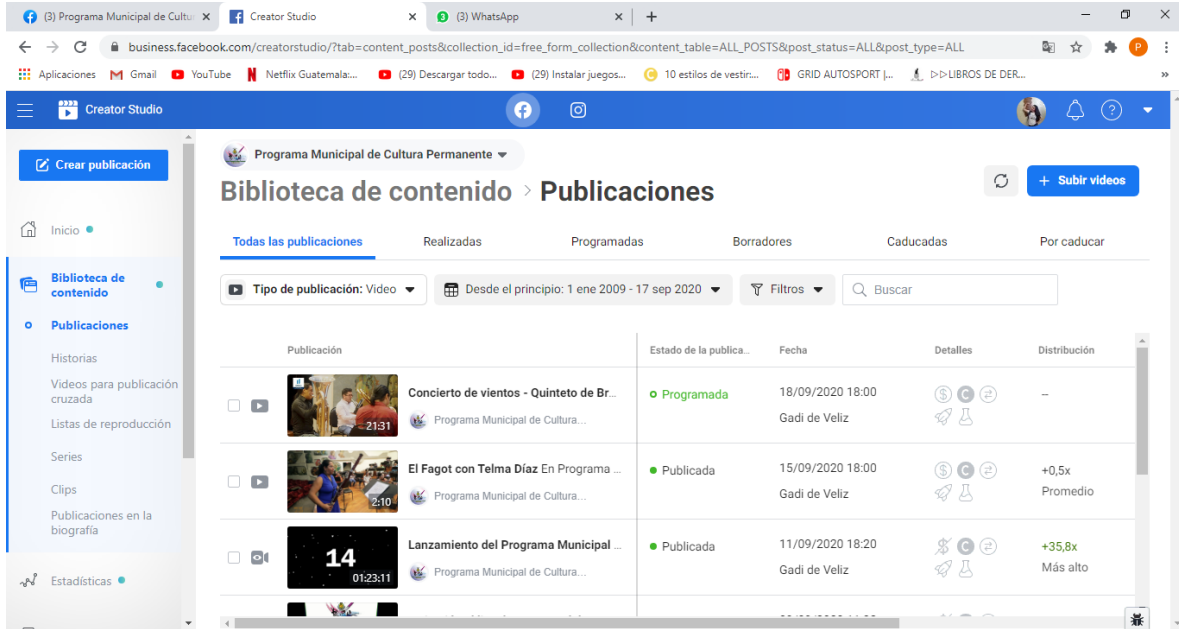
(3) Programa Municipal de Cultu ×
Creator Studio ×
(3) WhatsApp ×
+

business.facebook.com/creatorstudio/?tab=content_posts&collection_id=free_form_collection&content_table=ALL_POSTS&post_status=ALL&post_type=ALL

Aplicaciones  Gmail  YouTube  Netflix Guatemala:...  (29) Descargar todo...  (29) Instalar juegos...  10 estilos de vestir:...  GRID AUTOSPORT |...  ▷▷LIBROS DE DER...

Creator Studio

Crear publicación

Inicio

Biblioteca de contenido

Publicaciones

Historias

Videos para publicación cruzada

Listas de reproducción

Series

Clips

Publicaciones en la biografía

Estadísticas

Programa Municipal de Cultura Permanente

Biblioteca de contenido › Publicaciones

Subir videos

Todas las publicaciones | Realizadas | Programadas | Borradores | Caducadas | Por caducar

Tipo de publicación: Video
Desde el principio: 1 ene 2009 - 17 sep 2020
Filtros
Buscar

| | Publicación | Estado de la publica... | Fecha | Detalles | Distribución |
|---|---|---|---|---|---|
| | 21:31 Concierto de vientos - Quinteto de Br... Programa Municipal de Cultura... | Programada | 18/09/2020 18:00 Gadi de Veliz | | – |
| | 2:10 El Fagot con Telma Díaz En Programa ... Programa Municipal de Cultura... | Publicada | 15/09/2020 18:00 Gadi de Veliz | | +0,5x Promedio |
| | 14 01:23:11 Lanzamiento del Programa Municipal ... Programa Municipal de Cultura... | Publicada | 11/09/2020 18:20 Gadi de Veliz | | +35,8x Más alto |